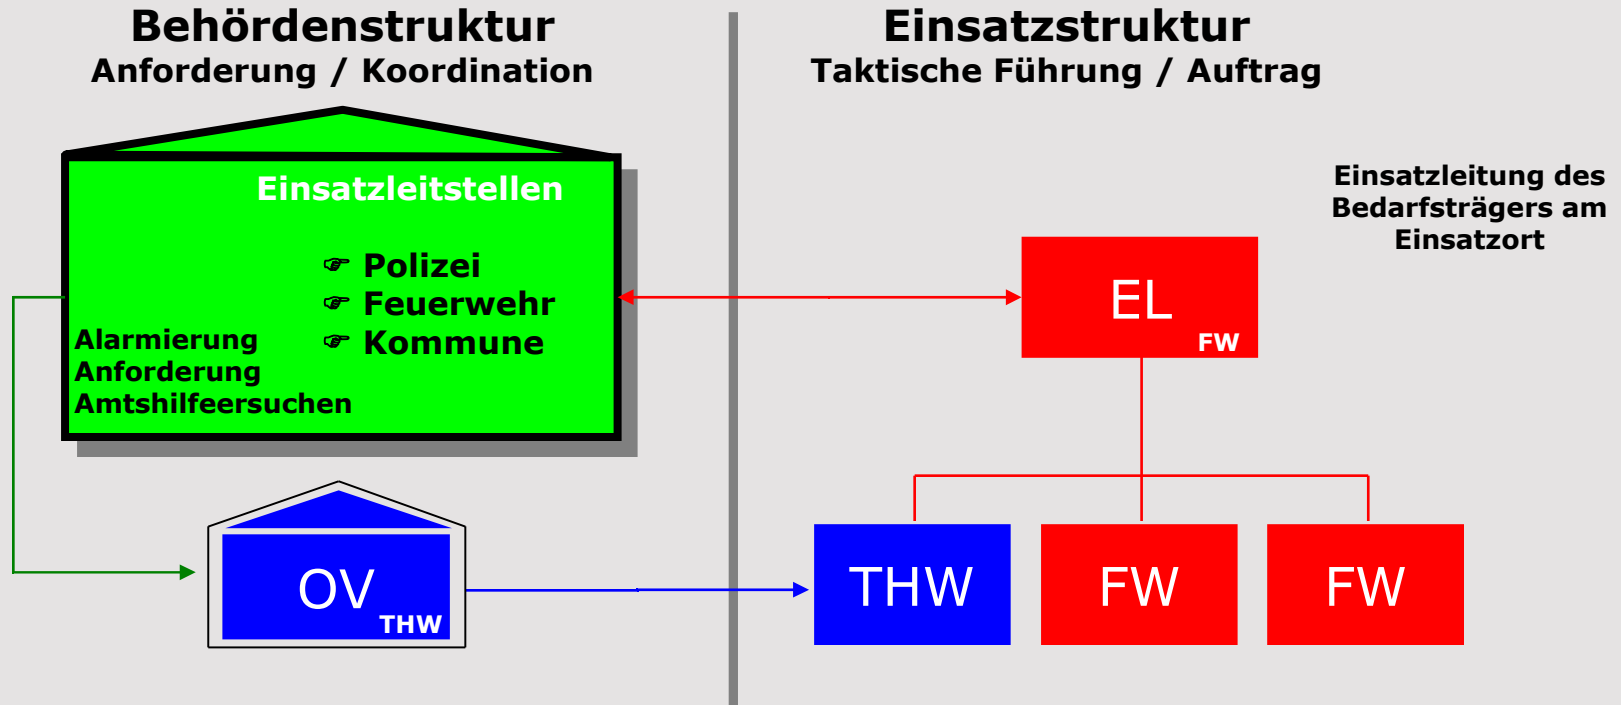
Behördenstruktur
Anforderung / Koordination

Einsatzstruktur
Taktische Führung / Auftrag

Einsatzleitstellen

☞ Polizei
☞ Feuerwehr
☞ Kommune

Alarmierung
Anforderung
Amtshilfeersuchen

Einsatzleitung des Bedarfsträgers am Einsatzort

EL
FW

OV
THW

THW

FW

FW